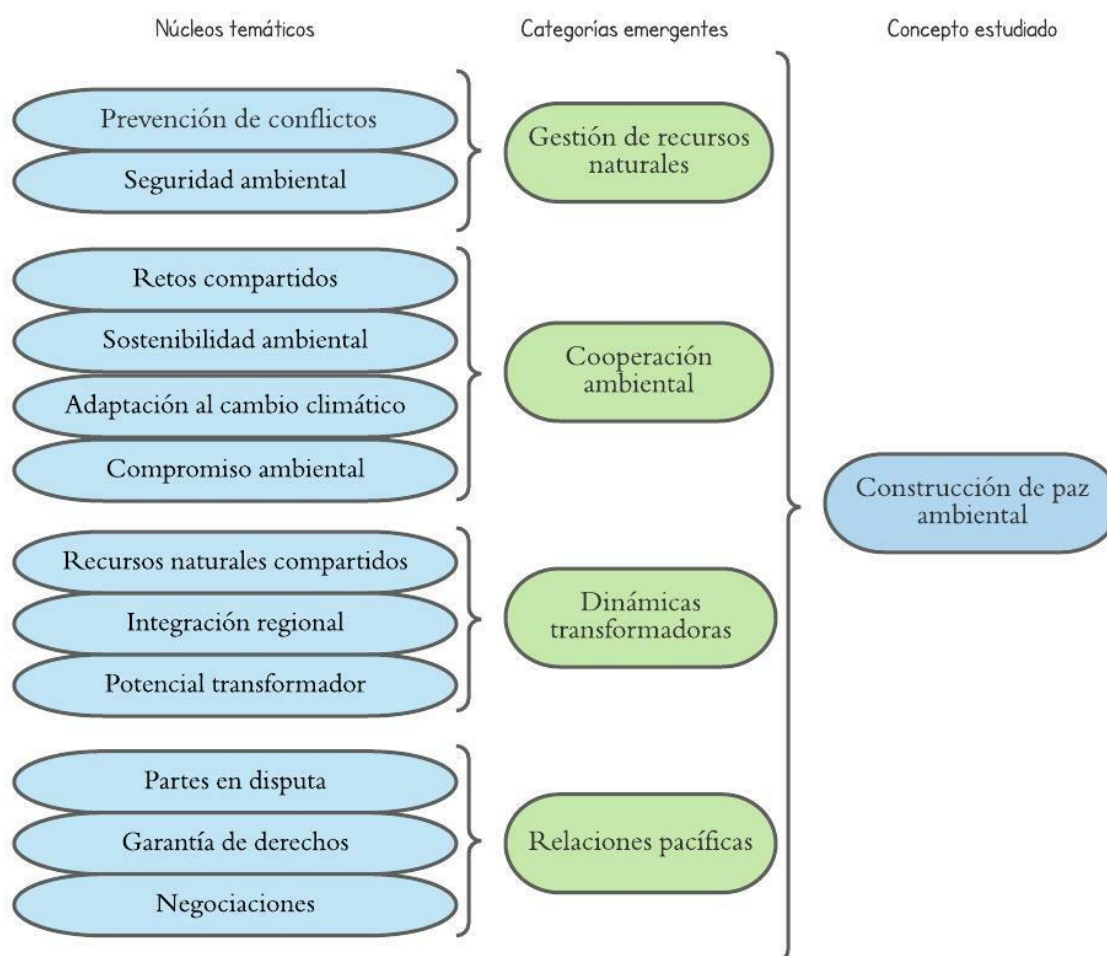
Núcleos temáticos

Categorías emergentes

Concepto estudiado

Prevención de conflictos

Seguridad ambiental

Gestión de recursos naturales

Retos compartidos

Sostenibilidad ambiental

Adaptación al cambio climático

Compromiso ambiental

Cooperación ambiental

Recursos naturales compartidos

Integración regional

Potencial transformador

Dinámicas transformadoras

Partes en disputa

Garantía de derechos

Negociaciones

Relaciones pacíficas

Construcción de paz ambiental